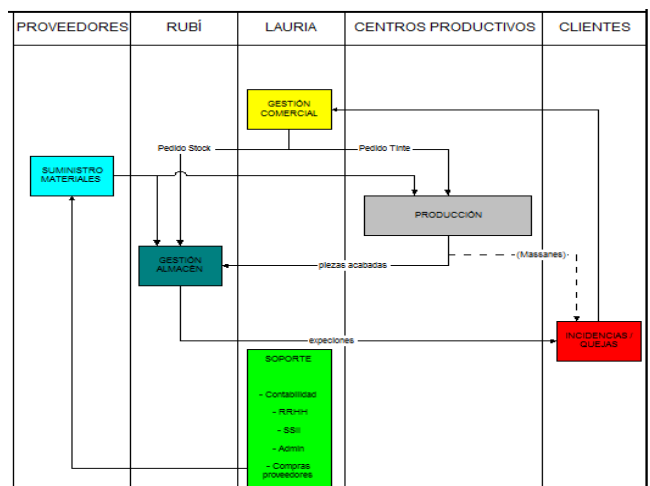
| PROVEEDORES | RUBÍ | LAURIA | CENTROS PRODUCTIVOS | CLIENTES |
|---|---|---|---|---|

GESTIÓN COMERCIAL

Pedido Stock

Pedido Tinte

SUMINISTRO MATERIALES

PRODUCCIÓN

GESTIÓN ALMACÉN

piezas acabadas

(Massanes)

expediciones

INCIDENCIAS / QUEJAS

SOPORTE

- Contabilidad
- RRHH
- SSII
- Admin
- Compras proveedores